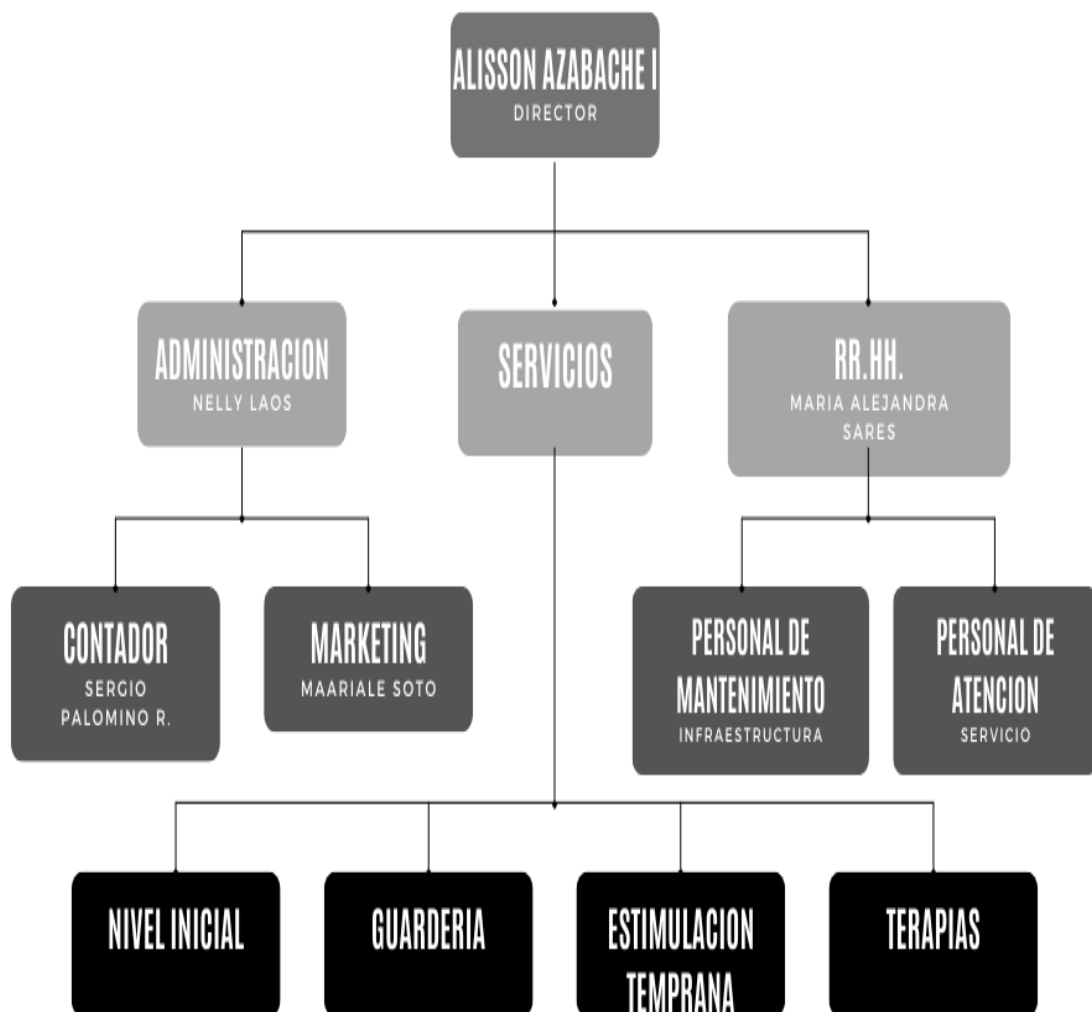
ALISSON AZABACHE I
DIRECTOR

ADMINISTRACION
NELLY LAOS

SERVICIOS

RR.HH.
MARIA ALEJANDRA SARES

CONTADOR
SERGIO PALOMINO R.

MARKETING
MAARIALE SOTO

PERSONAL DE MANTENIMIENTO
INFRAESTRUCTURA

PERSONAL DE ATENCION
SERVICIO

NIVEL INICIAL

GUARDERIA

ESTIMULACION TEMPRANA

TERAPIAS